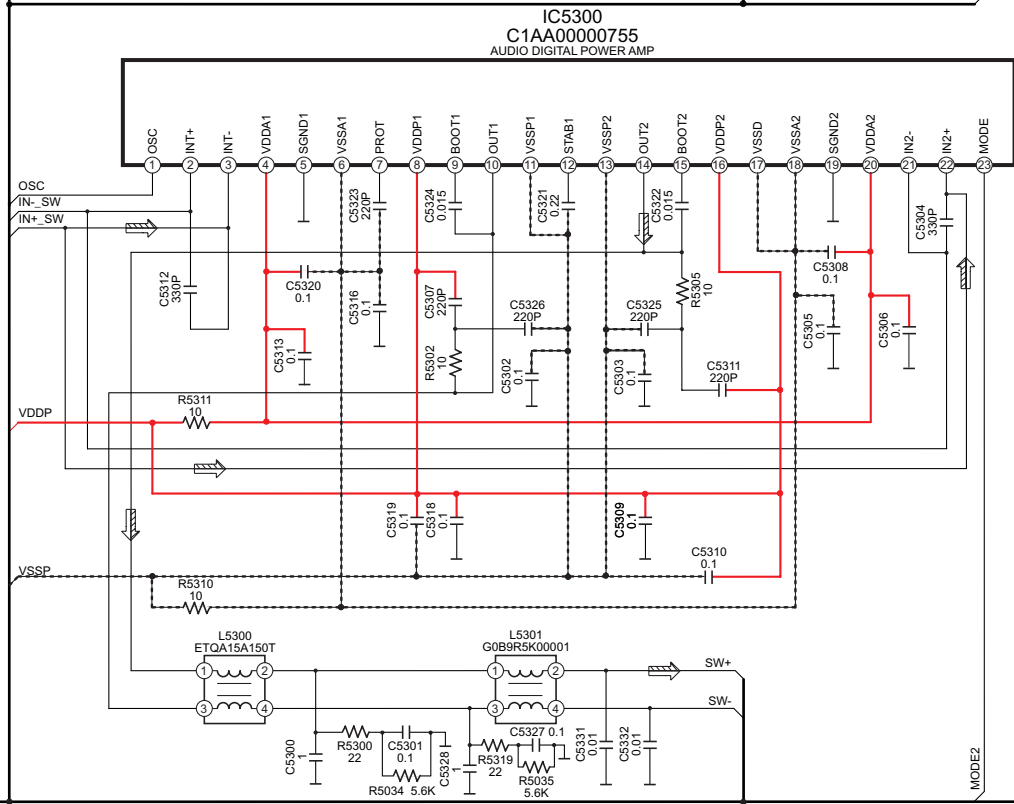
IC5300
C1AA00000755
AUDIO DIGITAL POWER AMP

OSC INT+ INT- VDDA1 SGND1 VSSA1 PROT VDDP1 BOOT1 OUT1 VSSP1 STAB1 VSSP2 OUT2 BOOT2 VDDP2 VSSD VSSA2 SGND2 VDDA2 IN2- IN2+ MODE

1 2 3 4 5 6 7 8 9 10 11 12 13 14 15 16 17 18 19 20 21 22 23

OSC
IN-_SW
IN+_SW

C5323 220P
C5324 0.015
C5321 0.22
C5322 0.015
C5304 330P
C5312 330P
C5320 0.1
C5316 0.1
C5307 220P
C5326 220P
C5325 220P
R5305 10
C5308 0.1
C5305 0.1
C5306 0.1
C5313 0.1
R5302 10
C5302 0.1
C5303 0.1
C5311 220P

VDDP
R5311 10

C5319 0.1
C5318 0.1
C5309 0.1
C5310 0.1

VSSP
R5310 10

L5300
ETQA15A150T
L5301
G0B9R5K00001
1 2
3 4
1 2
3 4
SW+
SW-

C5300 1
R5300 22
C5301 0.1
R5034 5.6K
C5328 1
R5319 22
C5327 0.1
R5035 5.6K
C5331 0.01
C5332 0.01
MODE2